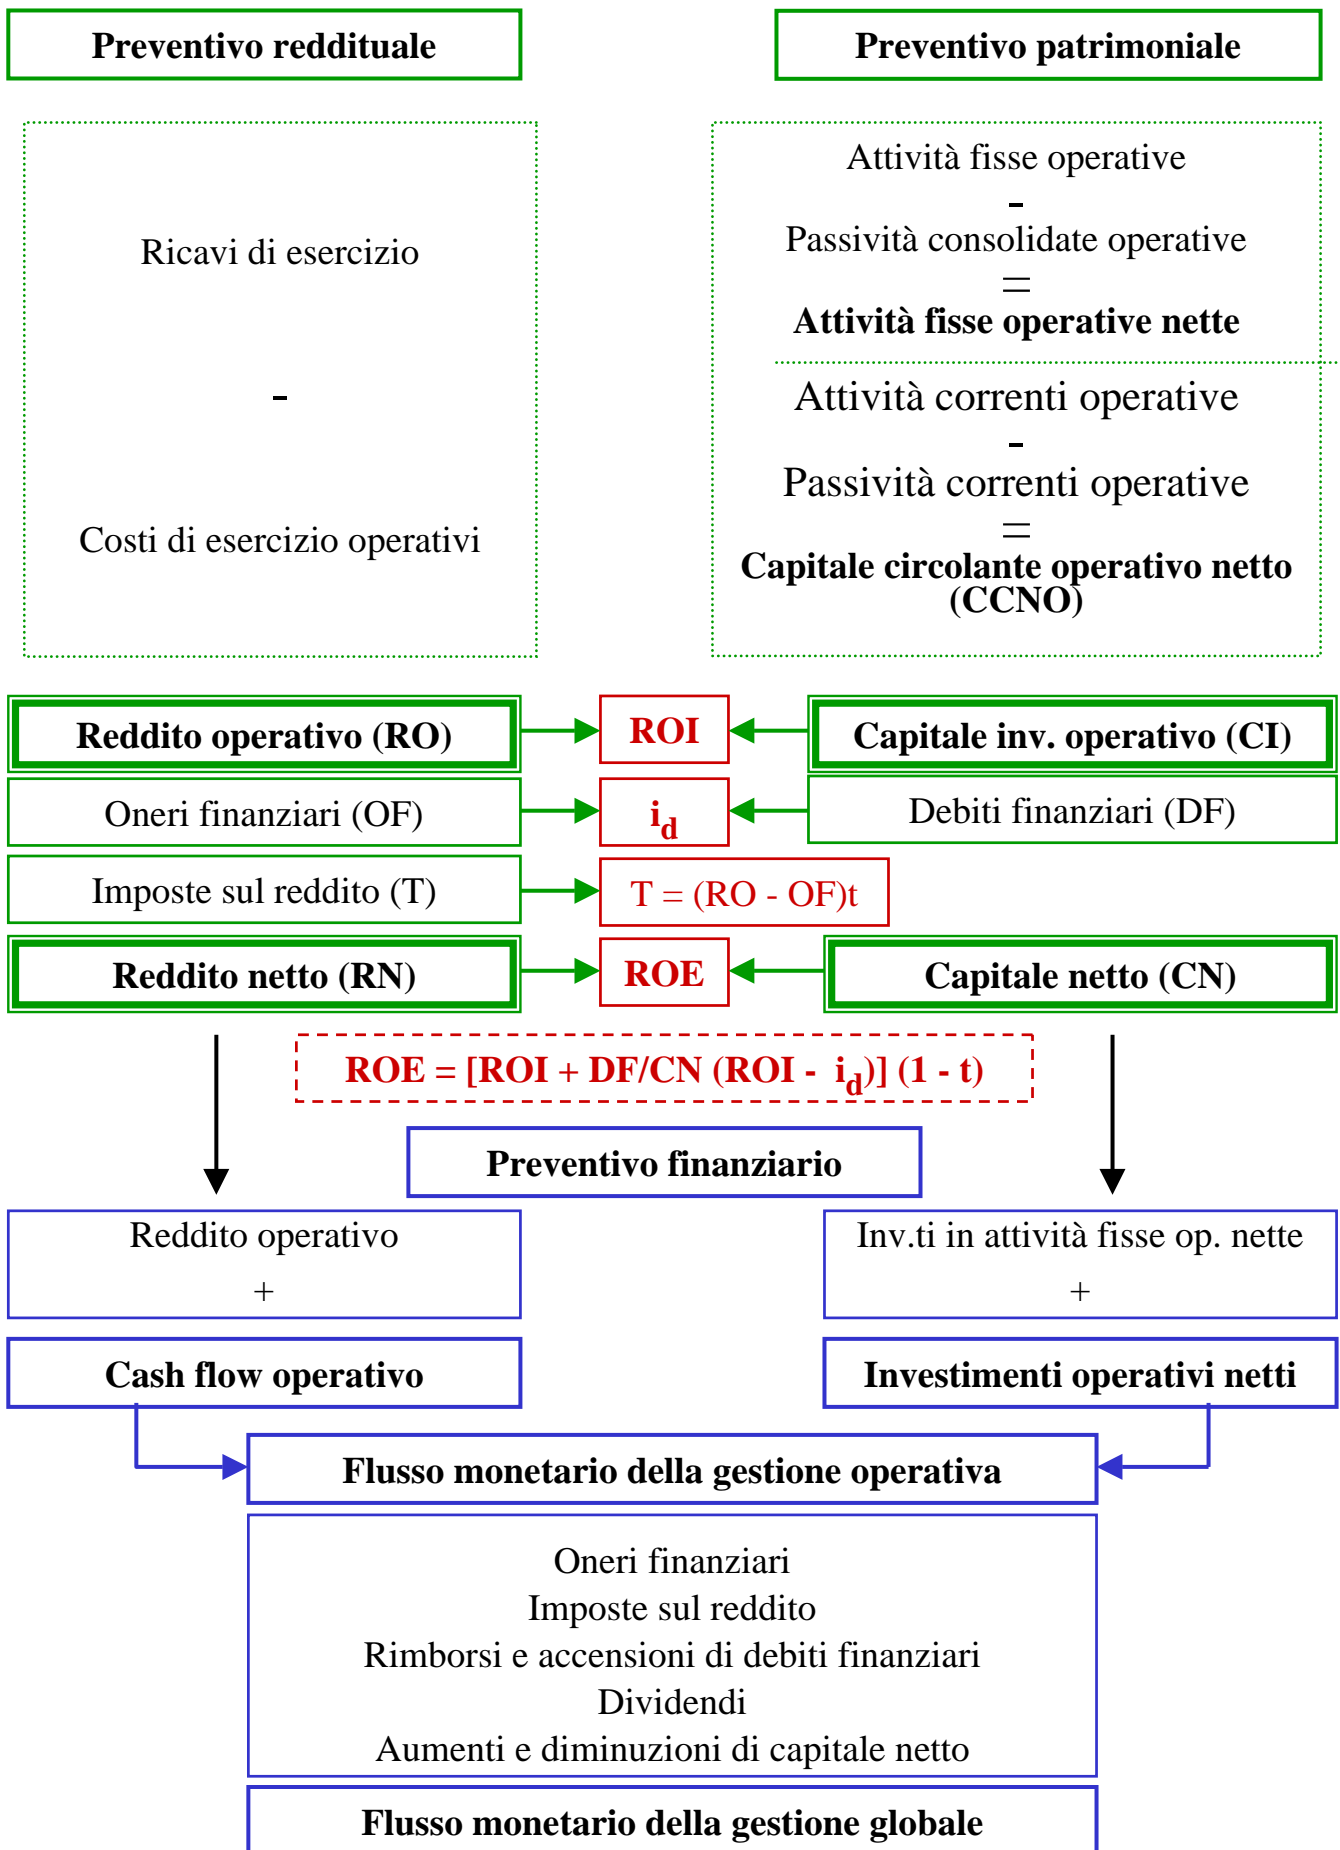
Preventivo reddituale

Preventivo patrimoniale

Ricavi di esercizio

-

Costi di esercizio operativi

Attività fisse operative
-
Passività consolidate operative
=
**Attività fisse operative nette**

Attività correnti operative
-
Passività correnti operative
=
**Capitale circolante operativo netto (CCNO)**

Reddito operativo (RO)

ROI

Capitale inv. operativo (CI)

Oneri finanziari (OF)

$i_d$

Debiti finanziari (DF)

Imposte sul reddito (T)

T = (RO - OF)t

Reddito netto (RN)

ROE

Capitale netto (CN)

ROE = [ROI + DF/CN (ROI - $i_d$)] (1 - t)

Preventivo finanziario

Reddito operativo
+

Inv.ti in attività fisse op. nette
+

Cash flow operativo

Investimenti operativi netti

Flusso monetario della gestione operativa

Oneri finanziari
Imposte sul reddito
Rimborsi e accensioni di debiti finanziari
Dividendi
Aumenti e diminuzioni di capitale netto

Flusso monetario della gestione globale